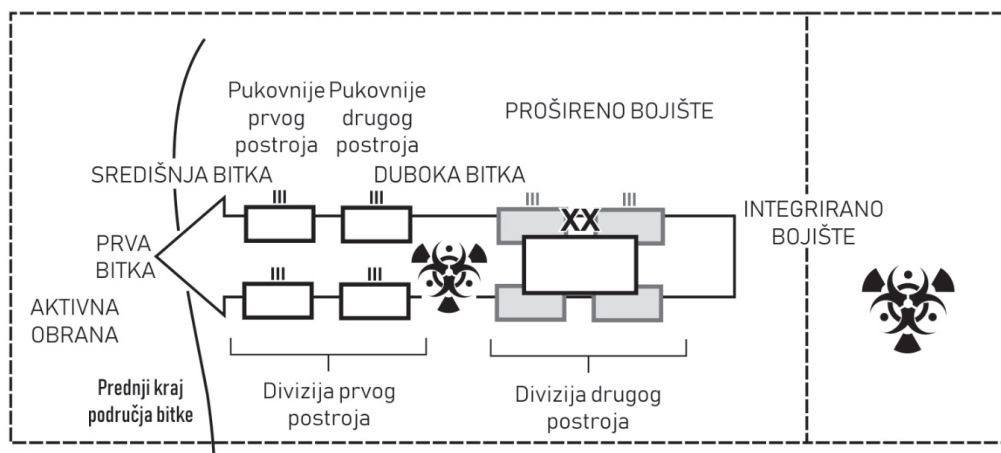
Pukovnije prvog postroja

Pukovnije drugog postroja

PROŠIRENO BOJIŠTE

SREDIŠNJA BITKA

DUBOKA BITKA

III

III

III

XX

III

INTEGRIRANO BOJIŠTE

PRVA BITKA

III

III

AKTIVNA OBRANA

Prednji kraj područja bitke

Divizija prvog postroja

Divizija drugog postroja